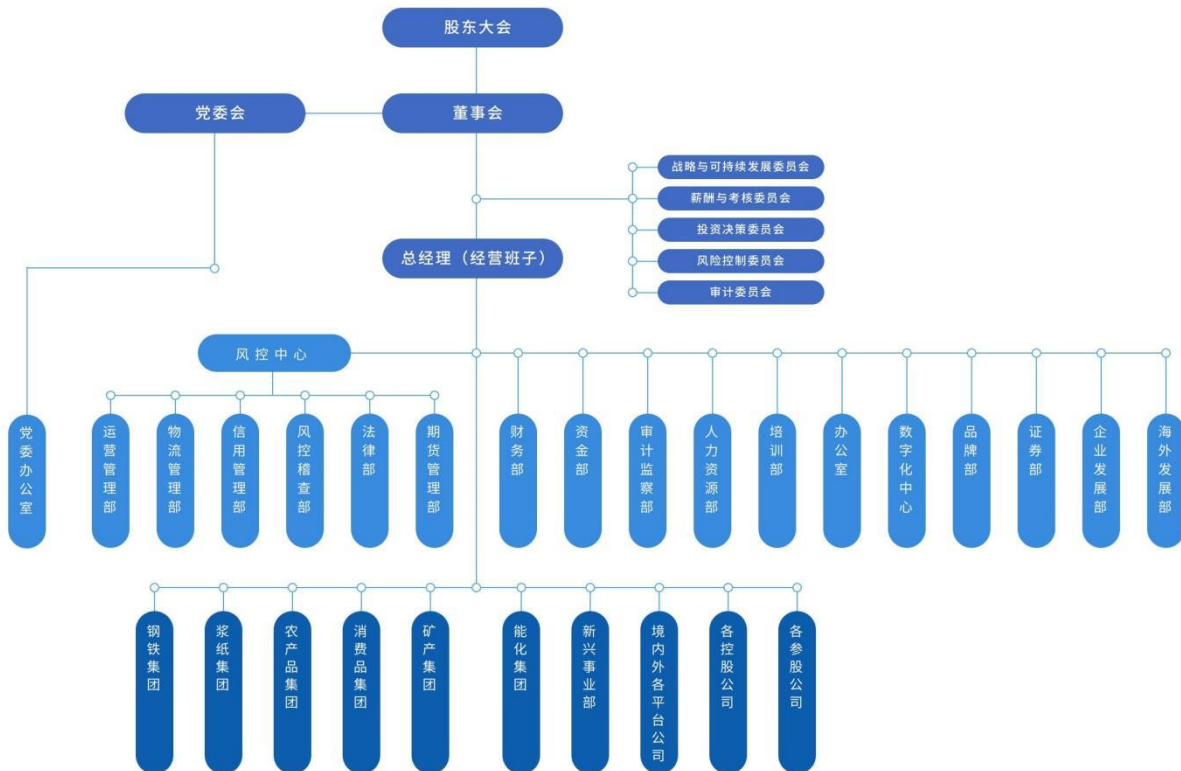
股东大会

党委会

董事会

战略与可持续发展委员会
薪酬与考核委员会
投资决策委员会
风险控制委员会
审计委员会

总经理（经营班子）

风控中心

党委办公室

运营管理部

物流管理部

信用管理部

风控稽查部

法律部

期货管理部

财务部

资金部

审计监察部

人力资源部

培训部

办公室

数字化中心

品牌部

证券部

企业发展部

海外发展部

钢铁集团

浆纸集团

农产品集团

消费品集团

矿产集团

能化集团

新兴事业部

境内外各平台公司

各控股公司

各参股公司